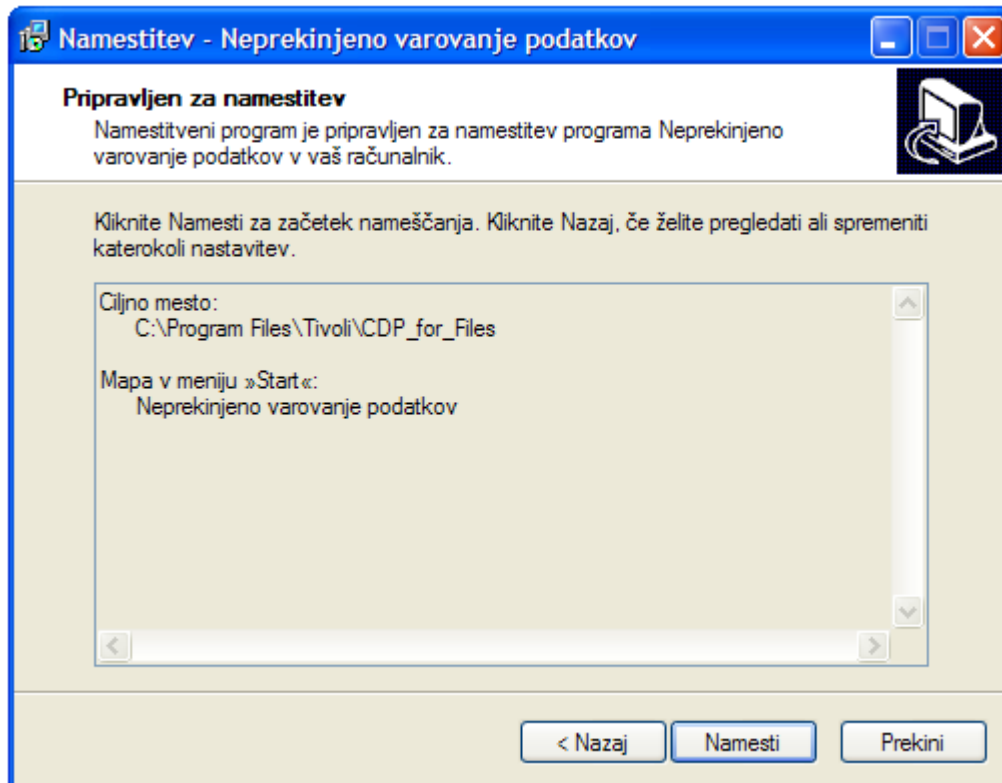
Namestitev - Neprekinjeno varovanje podatkov

Pripravljen za namestitev
Namestitveni program je pripravljen za namestitev programa Neprekinjeno varovanje podatkov v vaš računalnik.

Kliknite Namesti za začetek nameščanja. Kliknite Nazaj, če želite pregledati ali spremeniti katerokoli nastavitev.

Ciljno mesto:
C:\Program Files\Tivoli\CDP_for_Files

Mapa v meniju »Start«:
Neprekinjeno varovanje podatkov

< Nazaj | Namesti | Prekini